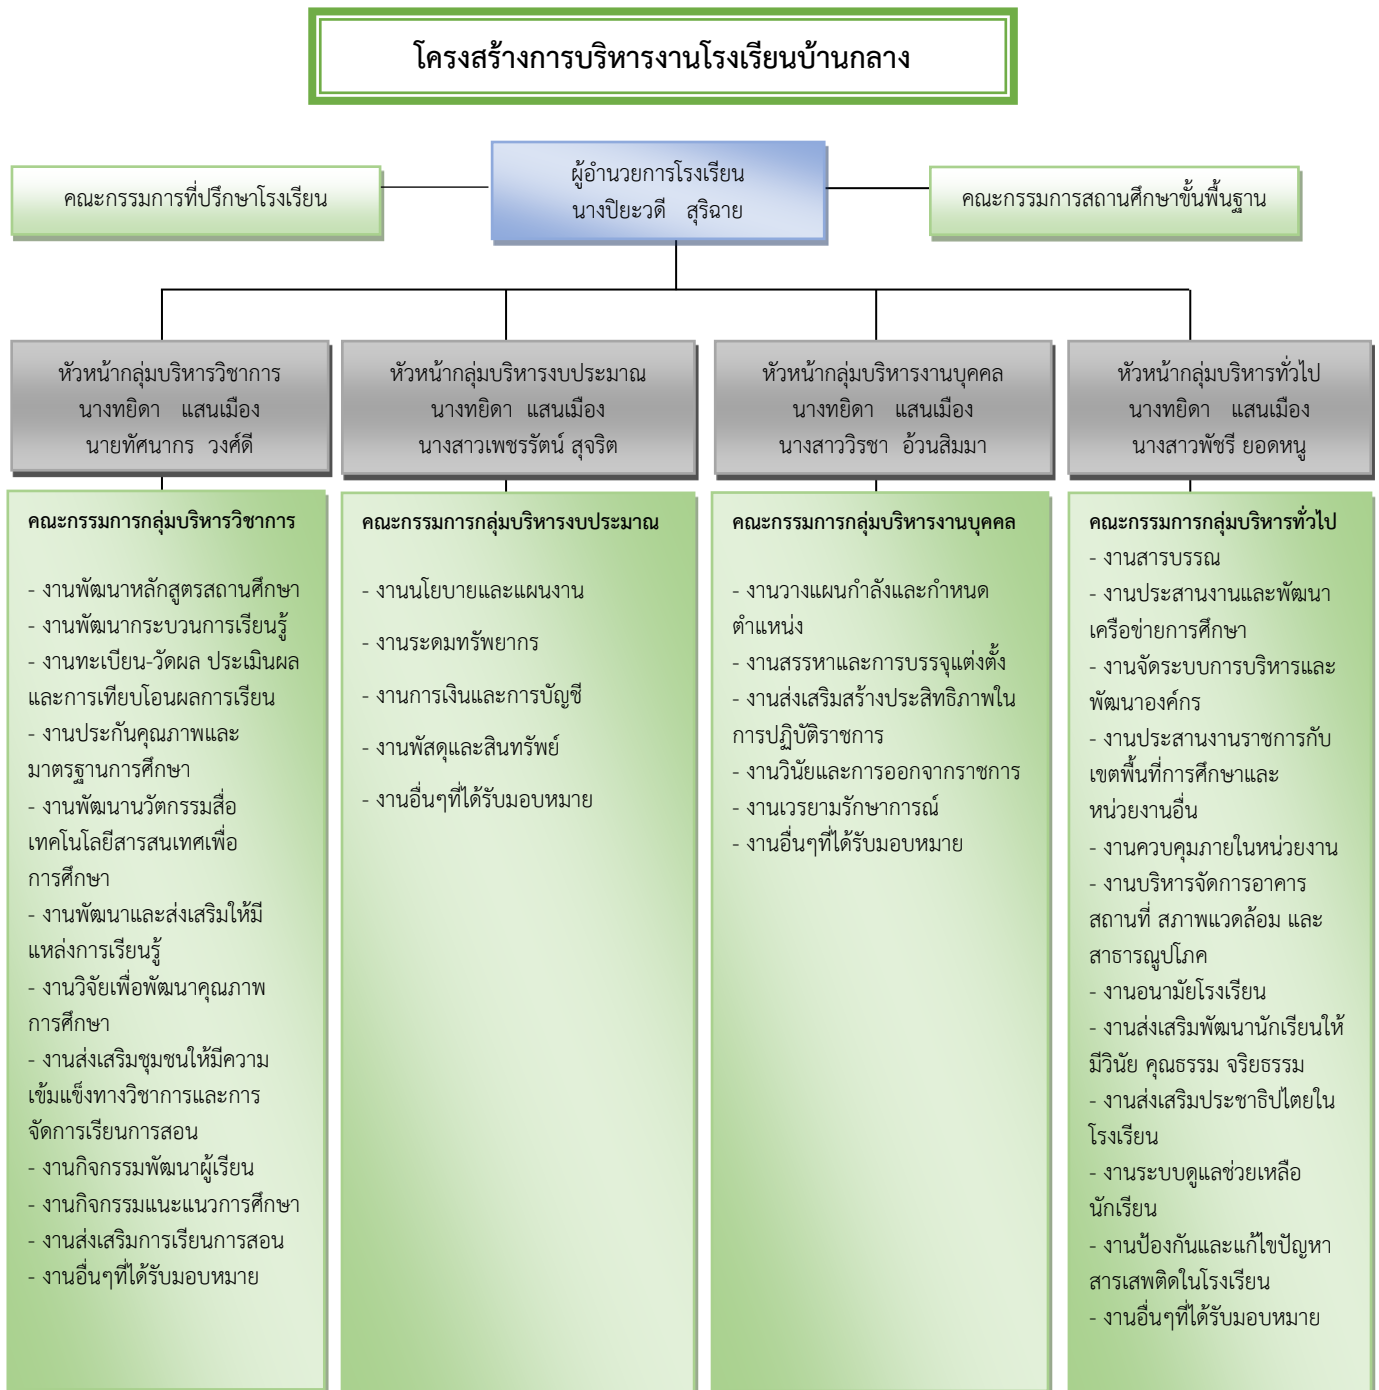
โครงสร้างการบริหารงานโรงเรียนบ้านกลาง

คณะกรรมการที่ปรึกษาโรงเรียน

ผู้อำนวยการโรงเรียน
นางปิยะวดี สุริฉาย

คณะกรรมการสถานศึกษาขั้นพื้นฐาน

หัวหน้ากลุ่มบริหารวิชาการ
นางทยิดา แสนเมือง
นายทัศนากร วงศ์ดี

หัวหน้ากลุ่มบริหารงบประมาณ
นางทยิดา แสนเมือง
นางสาวเพชรรัตน์ สุจริต

หัวหน้ากลุ่มบริหารงานบุคคล
นางทยิดา แสนเมือง
นางสาววิรชา อ้วนสิมมา

หัวหน้ากลุ่มบริหารทั่วไป
นางทยิดา แสนเมือง
นางสาวพัชรี ยอดหนู

คณะกรรมการกลุ่มบริหารวิชาการ

- งานพัฒนาหลักสูตรสถานศึกษา
- งานพัฒนากระบวนการเรียนรู้
- งานทะเบียน-วัดผล ประเมินผลและการเทียบโอนผลการเรียน
- งานประกันคุณภาพและมาตรฐานการศึกษา
- งานพัฒนานวัตกรรมสื่อเทคโนโลยีสารสนเทศเพื่อการศึกษา
- งานพัฒนาและส่งเสริมให้มีแหล่งการเรียนรู้
- งานวิจัยเพื่อพัฒนาคุณภาพการศึกษา
- งานส่งเสริมชุมชนให้มีความเข้มแข็งทางวิชาการและการจัดการเรียนการสอน
- งานกิจกรรมพัฒนาผู้เรียน
- งานกิจกรรมแนะแนวการศึกษา
- งานส่งเสริมการเรียนการสอน
- งานอื่นๆที่ได้รับมอบหมาย

คณะกรรมการกลุ่มบริหารงบประมาณ

- งานนโยบายและแผนงาน
- งานระดมทรัพยากร
- งานการเงินและการบัญชี
- งานพัสดุและสินทรัพย์
- งานอื่นๆที่ได้รับมอบหมาย

คณะกรรมการกลุ่มบริหารงานบุคคล

- งานวางแผนกำลังและกำหนดตำแหน่ง
- งานสรรหาและการบรรจุแต่งตั้ง
- งานส่งเสริมสร้างประสิทธิภาพในการปฏิบัติราชการ
- งานวินัยและการออกจากราชการ
- งานเวรยามรักษาการณ์
- งานอื่นๆที่ได้รับมอบหมาย

คณะกรรมการกลุ่มบริหารทั่วไป
- งานสารบรรณ
- งานประสานงานและพัฒนาเครือข่ายการศึกษา
- งานจัดระบบการบริหารและพัฒนาองค์กร
- งานประสานงานราชการกับเขตพื้นที่การศึกษาและหน่วยงานอื่น
- งานควบคุมภายในหน่วยงาน
- งานบริหารจัดการอาคารสถานที่ สภาพแวดล้อม และสาธารณูปโภค
- งานอนามัยโรงเรียน
- งานส่งเสริมพัฒนานักเรียนให้มีวินัย คุณธรรม จริยธรรม
- งานส่งเสริมประชาธิปไตยในโรงเรียน
- งานระบบดูแลช่วยเหลือนักเรียน
- งานป้องกันและแก้ไขปัญหาสารเสพติดในโรงเรียน
- งานอื่นๆที่ได้รับมอบหมาย